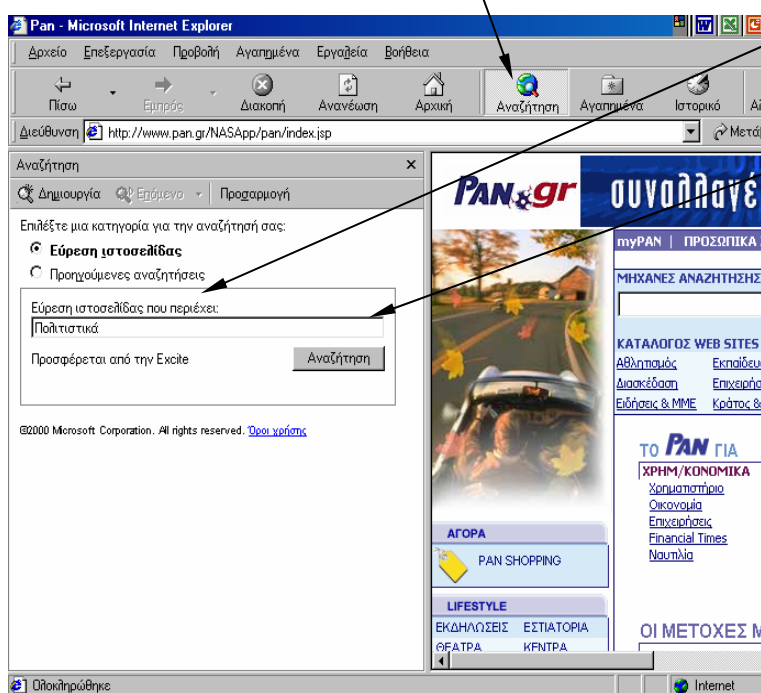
Pan - Microsoft Internet Explorer

Αρχείο Επεξεργασία Προβολή Αγαπημένα Εργαλεία Βοήθεια

Πίσω Εμπρός Διακοπή Ανανέωση Αρχική Αναζήτηση Αγαπημένα Ιστορικό

Διεύθυνση http://www.pan.gr/NASApp/pan/index.jsp Μετάβ

Αναζήτηση

Δημιουργία Επόμενο Προσαρμογή

Επιλέξτε μια κατηγορία για την αναζήτησή σας:

Εύρεση ιστοσελίδας

Προηγούμενες αναζητήσεις

Εύρεση ιστοσελίδας που περιέχει:

Πολιτιστικά

Προσφέρεται από την Excite

Αναζήτηση

©2000 Microsoft Corporation. All rights reserved. Όροι χρήσης

PAN.gr συναλλαγέ

myPAN | ΠΡΟΣΩΠΙΚΑ

ΜΗΧΑΝΕΣ ΑΝΑΖΗΤΗΣΗΣ

ΚΑΤΑΛΟΓΟΣ WEB SITES

Αθλητισμός Εκπαίδευ

Διασκέδαση Επιχειρή

Ειδήσεις & ΜΜΕ Κράτος &

ΤΟ PAN ΓΙΑ

ΧΡΗΜ/ΚΟΝΟΜΙΚΑ

Χρηματιστήριο

Οικονομία

Επιχειρήσεις

Financial Times

Ναυτιλία

ΑΓΟΡΑ

PAN SHOPPING

LIFESTYLE

ΕΚΔΗΛΩΣΕΙΣ ΕΣΤΙΑΤΟΡΙΑ

ΘΕΑΤΡΑ ΚΕΝΤΡΑ

ΟΙ ΜΕΤΟΧΕΣ Μ

Ολοκληρώθηκε

Internet